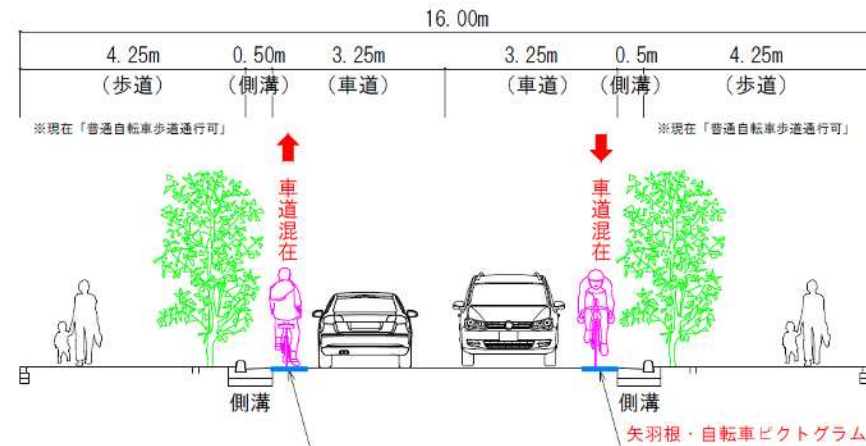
16.00m

4.25m
（歩道）

0.50m
（側溝）

3.25m
（車道）

3.25m
（車道）

0.5m
（側溝）

4.25m
（歩道）

※現在「普通自転車歩道通行可」

※現在「普通自転車歩道通行可」

車道混在

車道混在

側溝

側溝

矢羽根・自転車ピクトグラム